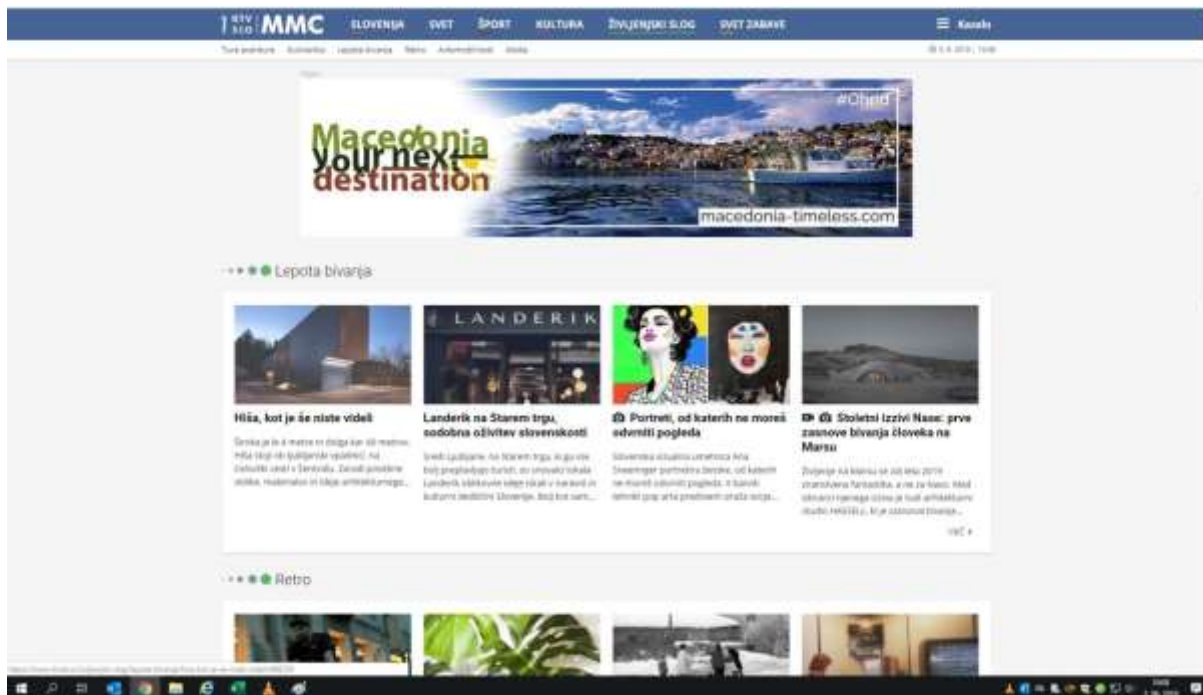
RTV SLO MMC SLOVENIJA SVET ŠPORT KULTURA ŽIVLJENJSKI SLOG SVET ZABAVE ☰ Kazalo

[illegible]

Macedonia your next destination

#Ohrid

macedonia-timeless.com

Lepota bivanja

LANDERIK

Hiša, kot je še niste videli

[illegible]

Landerik na Starem trgu, sodobna oživitev slovenskosti

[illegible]

Portreti, od katerih ne moreš odvrniti pogleda

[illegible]

Stoletni izzivi Nase: prve zasnove bivanja človeka na Marsu

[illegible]

Več »

Retro